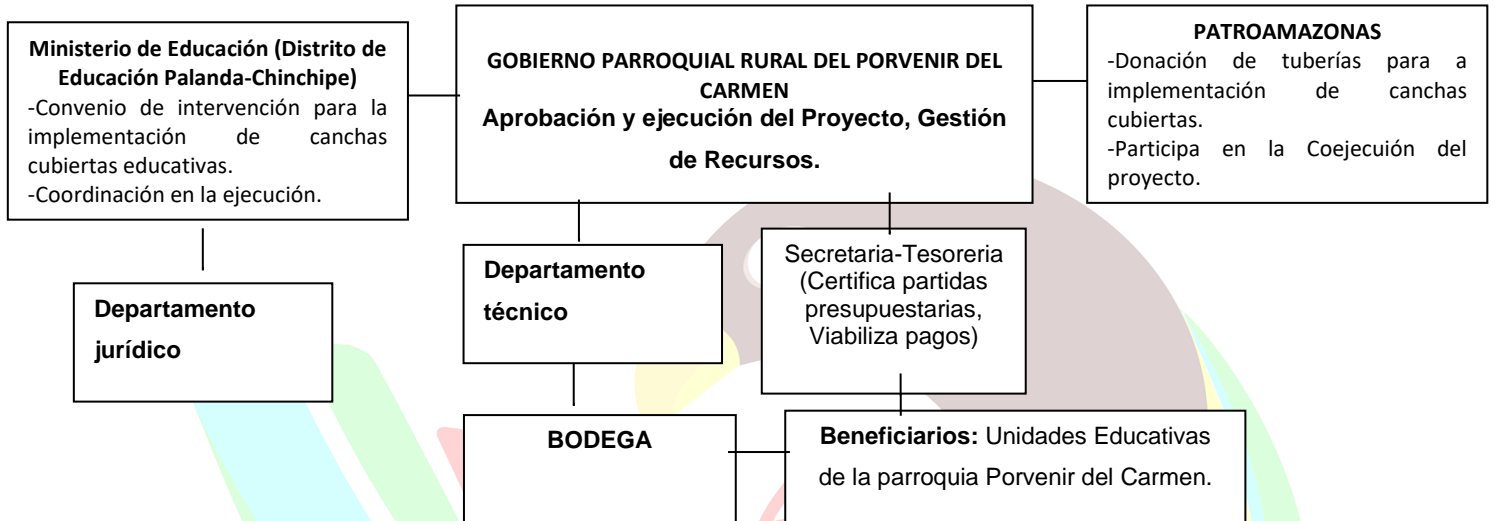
Ministerio de Educación (Distrito de Educación Palanda-Chinchipe)
-Convenio de intervención para la implementación de canchas cubiertas educativas.
-Coordinación en la ejecución.

GOBIERNO PARROQUIAL RURAL DEL PORVENIR DEL CARMEN
Aprobación y ejecución del Proyecto, Gestión de Recursos.

PATROAMAZONAS
-Donación de tuberías para a implementación de canchas cubiertas.
-Participa en la Coejecución del proyecto.

Departamento jurídico

Departamento técnico

Secretaria-Tesoreria (Certifica partidas presupuestarias, Viabiliza pagos)

BODEGA

Beneficiarios: Unidades Educativas de la parroquia Porvenir del Carmen.